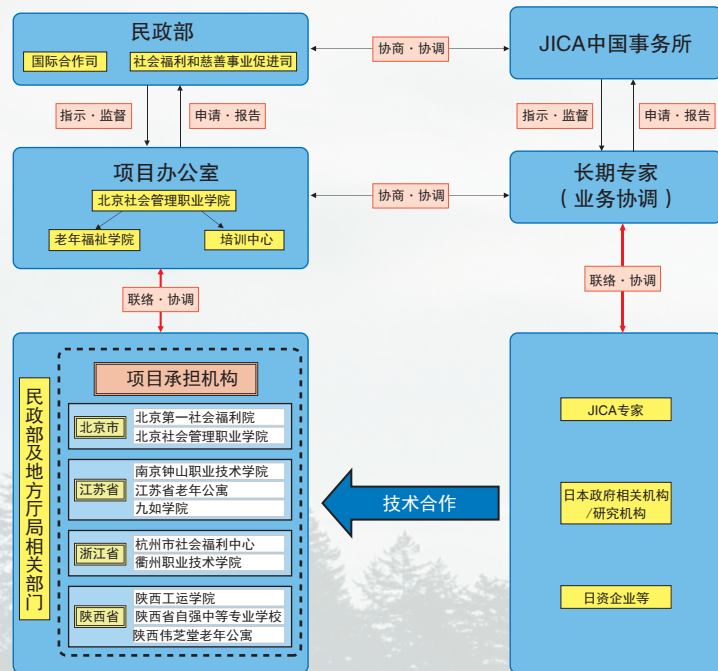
民政部

国际合作司

社会福利和慈善事业促进司

协商・协调

JICA中国事务所

指示・监督

申请・报告

指示・监督

申请・报告

项目办公室

北京社会管理职业学院

老年福祉学院

培训中心

协商・协调

长期专家
（业务协调）

联络・协调

联络・协调

民政部及地方厅局相关部门

项目承担机构

| 北京市 | 北京第一社会福利院<br>北京社会管理职业学院 |
|---|---|
| 江苏省 | 南京钟山职业技术学院<br>江苏省老年公寓<br>九如学院 |
| 浙江省 | 杭州市社会福利中心<br>衢州职业技术学院 |
| 陕西省 | 陕西工运学院<br>陕西省自强中等专业学校<br>陕西伟芝堂老年公寓 |

技术合作

JICA专家

日本政府相关机构/研究机构

日资企业等